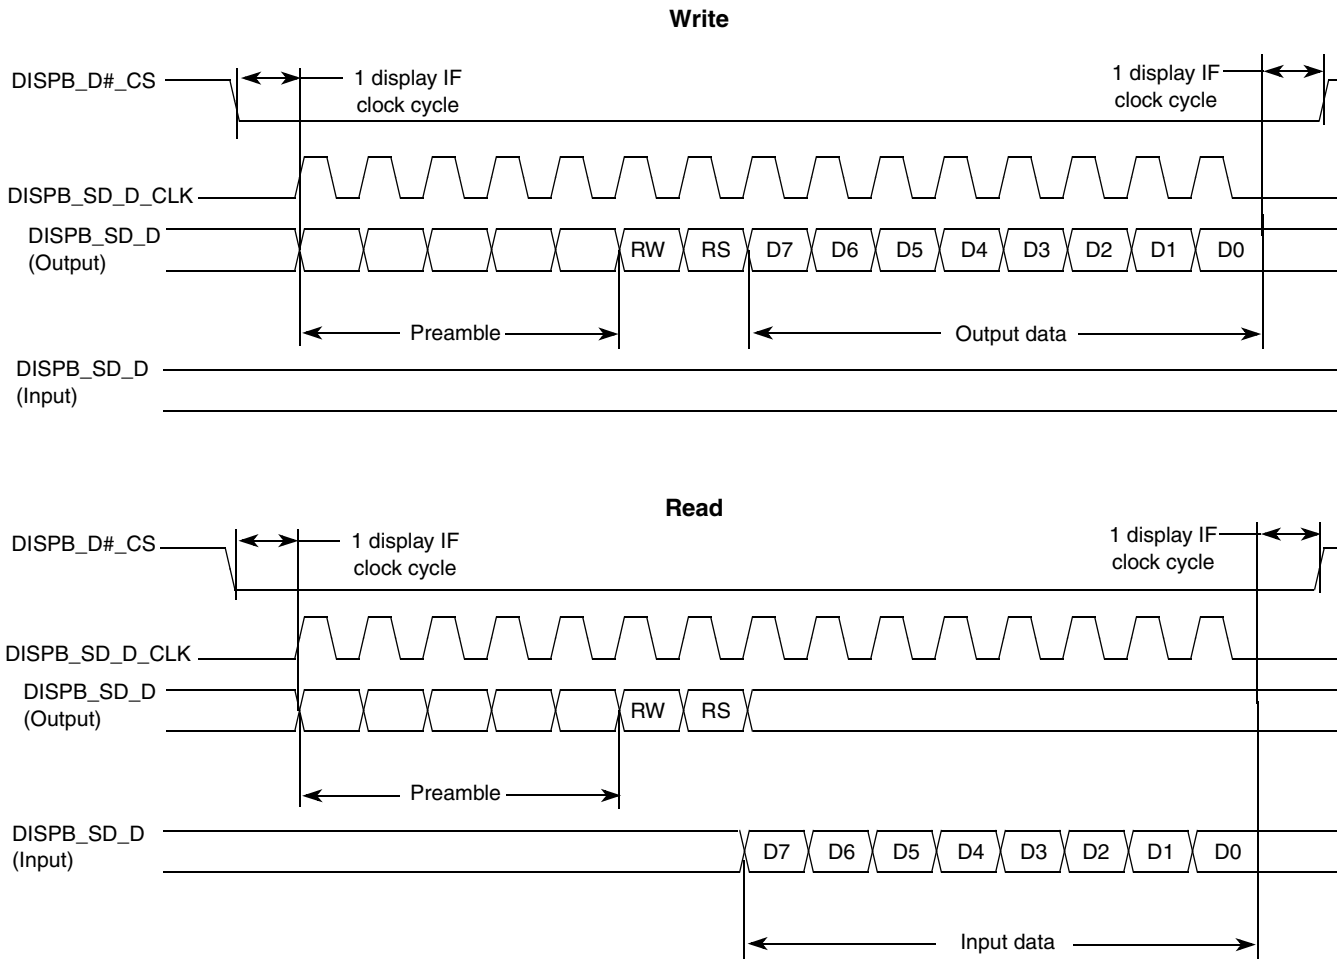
Write

DISPB_D#_CS

1 display IF clock cycle

1 display IF clock cycle

DISPB_SD_D_CLK

DISPB_SD_D (Output)

RW RS D7 D6 D5 D4 D3 D2 D1 D0

Preamble

Output data

DISPB_SD_D (Input)

Read

DISPB_D#_CS

1 display IF clock cycle

1 display IF clock cycle

DISPB_SD_D_CLK

DISPB_SD_D (Output)

RW RS

Preamble

DISPB_SD_D (Input)

D7 D6 D5 D4 D3 D2 D1 D0

Input data